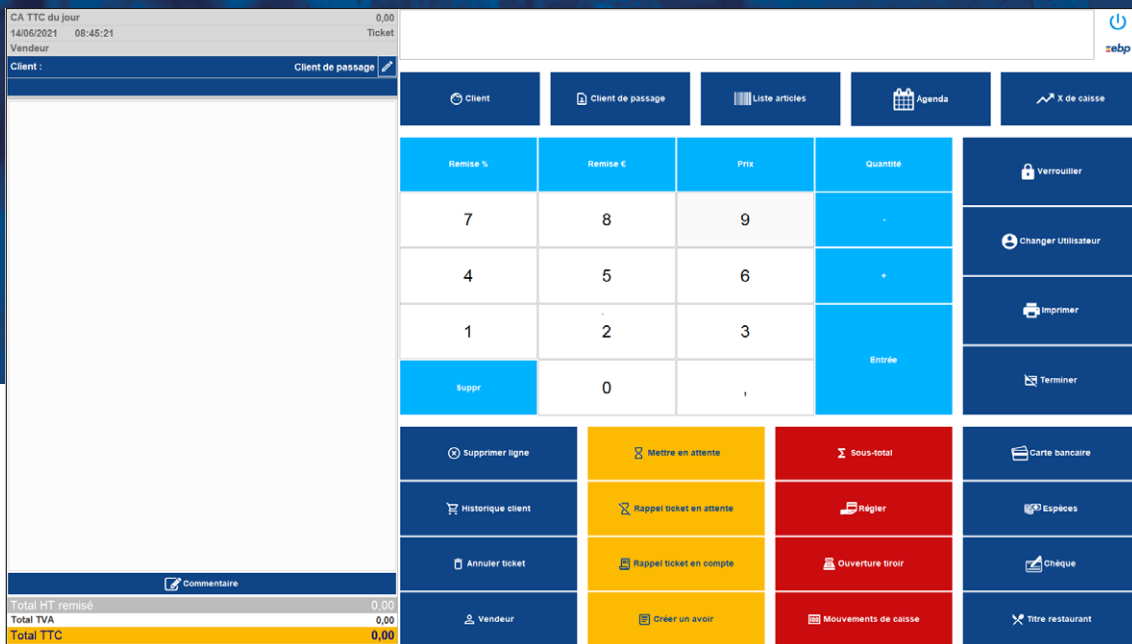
CA TTC du jour 0,00
14/06/2021 08:45:21 Ticket
Vendeur
Client : Client de passage

ebp

Client
Client de passage
Liste articles
Agenda
X de caisse

Remise %
Remise €
Prix
Quantité
Verrouiller
7
8
9
-
Changer Utilisateur
4
5
6
+
Imprimer
1
2
3
Entrée
Terminer
Suppr
0
,

Supprimer ligne
Mettre en attente
Sous-total
Carte bancaire
Historique client
Rappel ticket en attente
Régler
Espèces
Annuler ticket
Rappel ticket en compte
Ouverture tiroir
Chèque
Vendeur
Créer un avoir
Mouvements de caisse
Titre restaurant

Commentaire
Total HT remisé 0,00
Total TVA 0,00
Total TTC 0,00